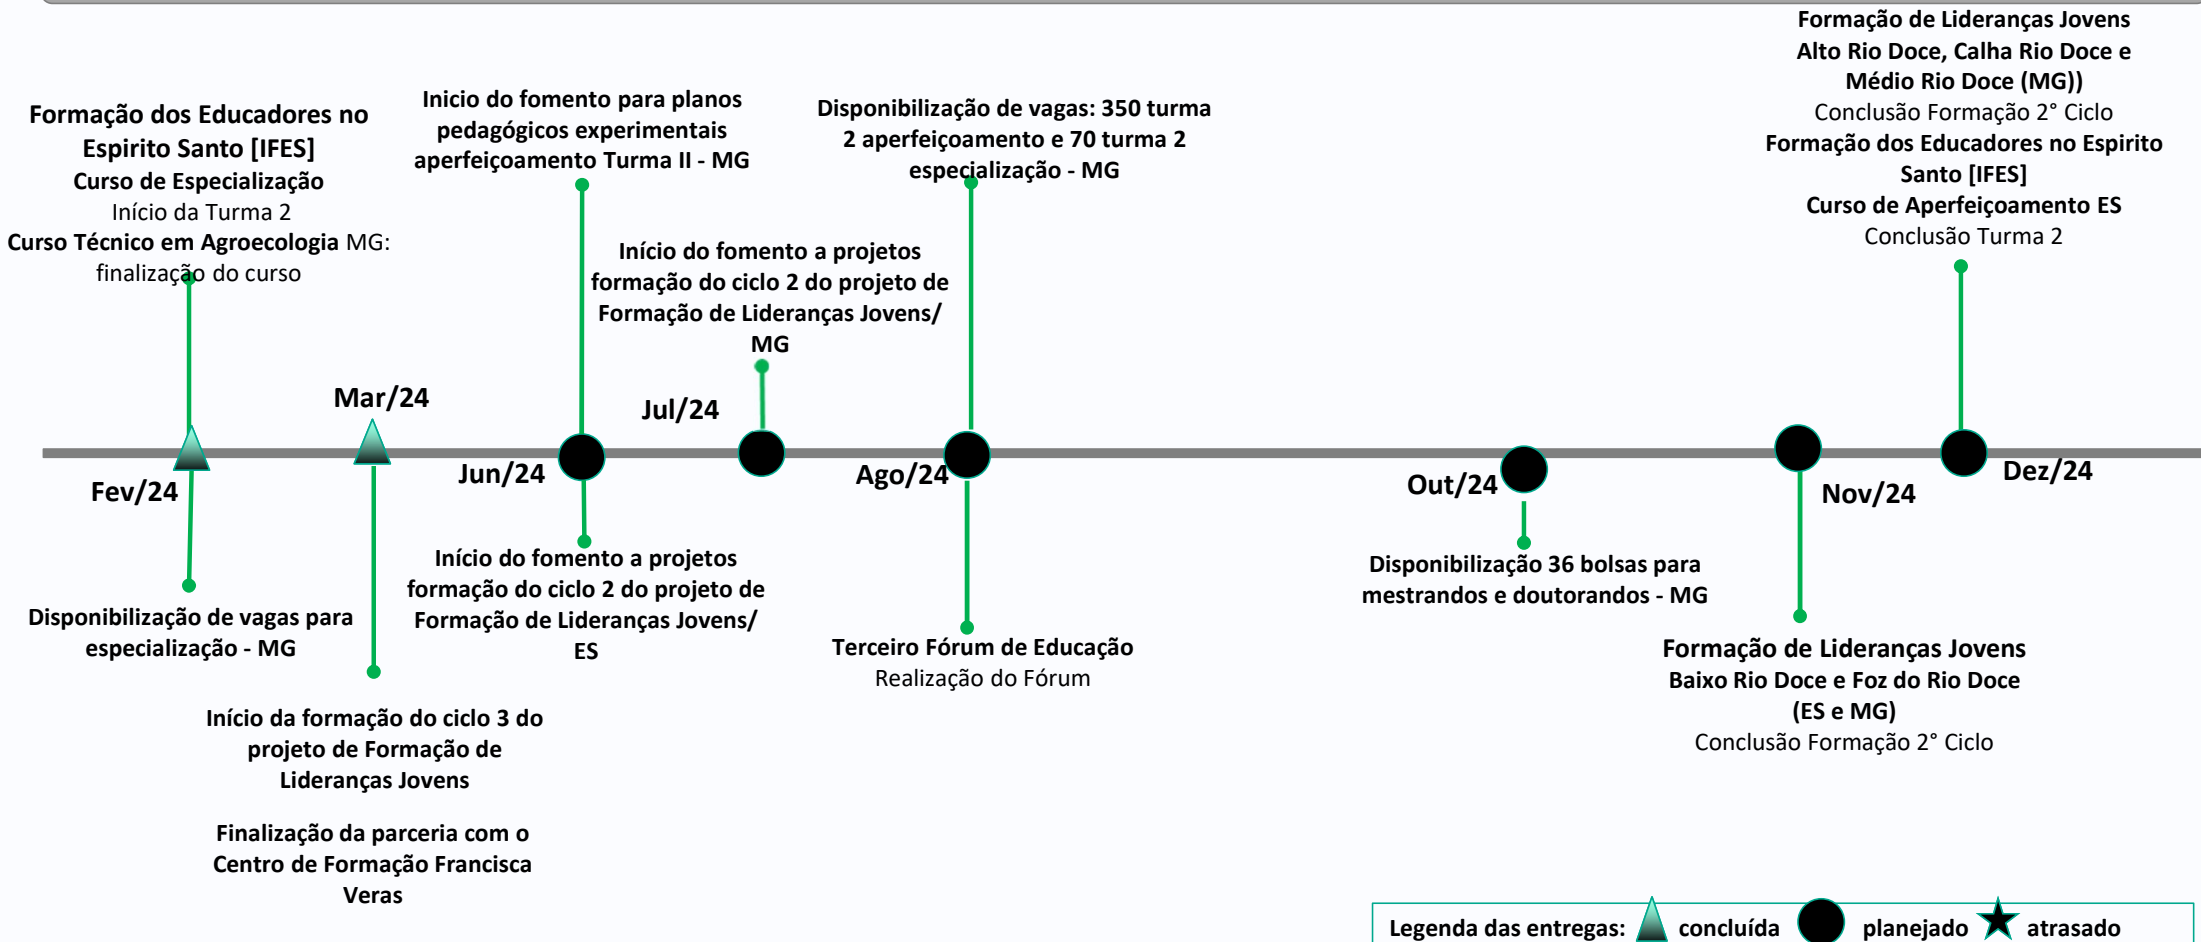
Formação dos Educadores no Espirito Santo [IFES]
Curso de Especialização
Início da Turma 2
Curso Técnico em Agroecologia MG: finalização do curso

Inicio do fomento para planos pedagógicos experimentais aperfeiçoamento Turma II - MG

Disponibilização de vagas: 350 turma 2 aperfeiçoamento e 70 turma 2 especialização - MG

Formação de Lideranças Jovens Alto Rio Doce, Calha Rio Doce e Médio Rio Doce (MG))
Conclusão Formação 2° Ciclo
Formação dos Educadores no Espirito Santo [IFES]
Curso de Aperfeiçoamento ES
Conclusão Turma 2

Início do fomento a projetos formação do ciclo 2 do projeto de Formação de Lideranças Jovens/ MG

Mar/24

Jul/24

Fev/24

Jun/24

Ago/24

Out/24

Nov/24

Dez/24

Início do fomento a projetos formação do ciclo 2 do projeto de Formação de Lideranças Jovens/ ES

Disponibilização de vagas para especialização - MG

Terceiro Fórum de Educação
Realização do Fórum

Disponibilização 36 bolsas para mestrandos e doutorandos - MG

Formação de Lideranças Jovens
Baixo Rio Doce e Foz do Rio Doce (ES e MG)
Conclusão Formação 2° Ciclo

Início da formação do ciclo 3 do projeto de Formação de Lideranças Jovens

Finalização da parceria com o Centro de Formação Francisca Veras

Legenda das entregas: concluída planejado atrasado